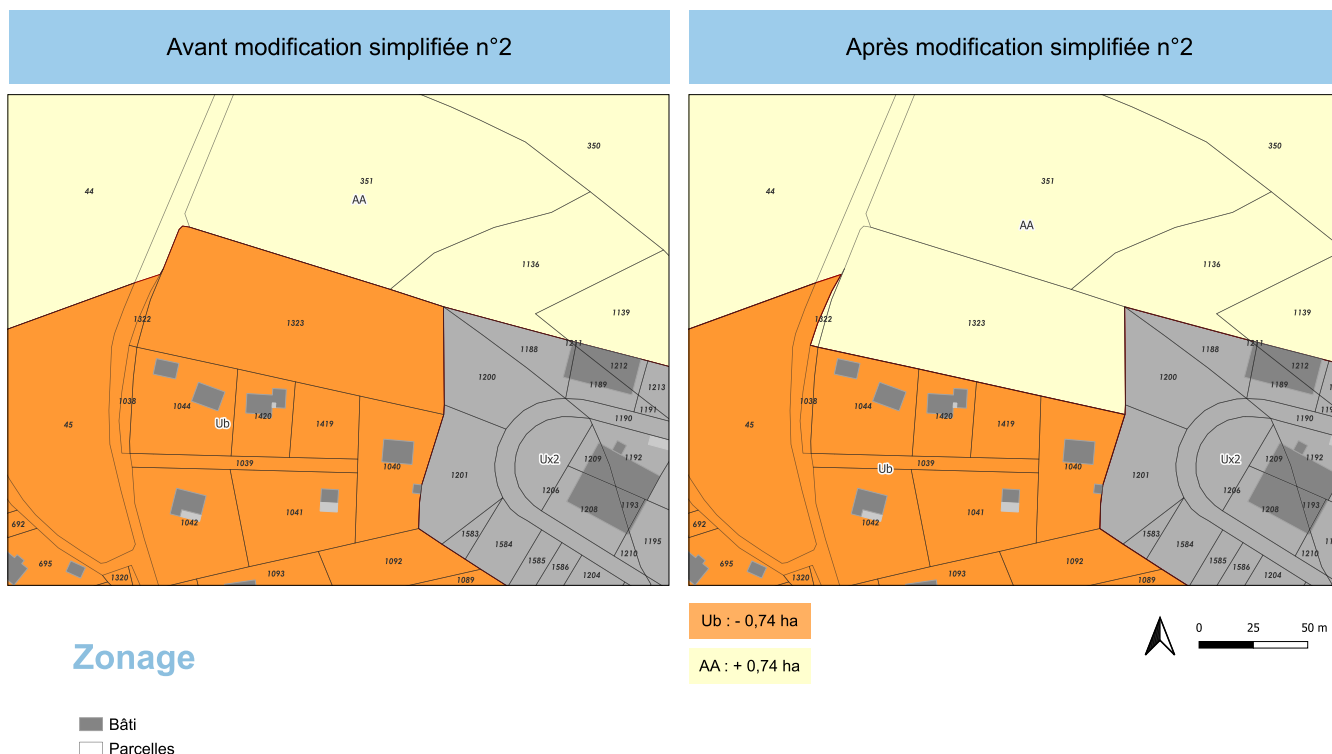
Avant modification simplifiée n°2

44
351
350
AA
1136
1139
1322
1323
1188
1211
1212
1200
1189
1213
1038
1044
1420
1419
1190
1191
45
Ub
1209
1192
Ux2
1039
1040
1201
1206
1042
1041
1208
1193
692
1583
1584
1195
1210
695
1092
1585
1586
1320
1093
1089
1204

Après modification simplifiée n°2

44
351
350
AA
1136
1139
1322
1323
1188
1211
1212
1200
1189
1038
1044
1420
1419
1190
45
Ub
1039
1040
1209
1192
Ux2
1201
1206
1042
1041
1208
1193
692
1583
1584
1210
695
1092
1585
1586
1320
1093
1089
1204

Ub : - 0,74 ha

AA : + 0,74 ha

0 25 50 m

Zonage

Bâti
Parcelles